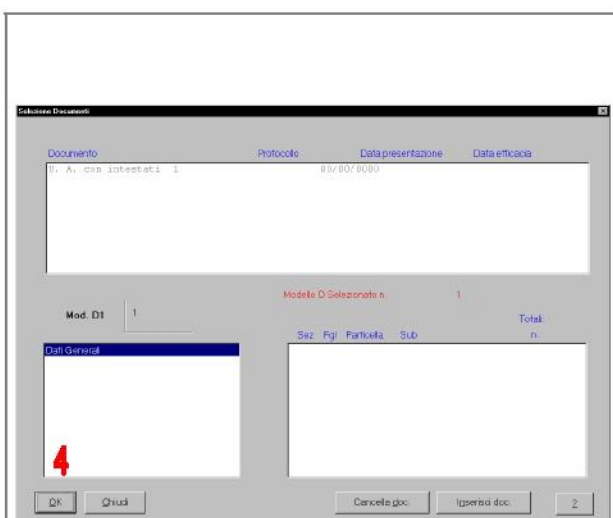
Selezione Documenti

| Documento | Protocollo | Data presentazione | Data efficacia |
|---|---|---|---|
| V. A. con intestati 1 | | 00/00/0000 | |

Modello D Selezionato n. 1

Mod. D1 1

Totali

Sez Fgl Particella Sub n.

Dati Generali

4

OK Chiudi Cancella doc. Inserisci doc. ?